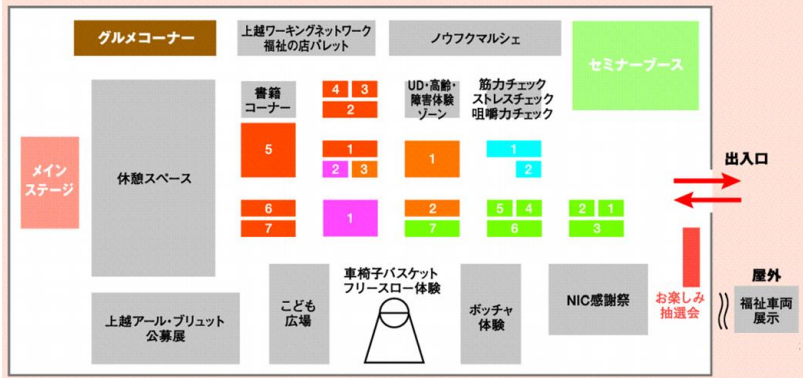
グルメコーナー

上越ワーキングネットワーク
福祉の店パレット

ノウフクマルシェ

セミナーブース

書籍
コーナー

4 3
2

UD・高齢・
障害体験
ゾーン

筋力チェック
ストレスチェック
咀嚼力チェック

メイン
ステージ

休憩スペース

5

1
2 3

1

1
2

出入口

6
7

1

2
7

5 4
6

2 1
3

上越アール・ブリュット
公募展

こども
広場

車椅子バスケット
フリースロー体験

ボッチャ
体験

NIC感謝祭

お楽しみ
抽選会

屋外

福祉車両
展示